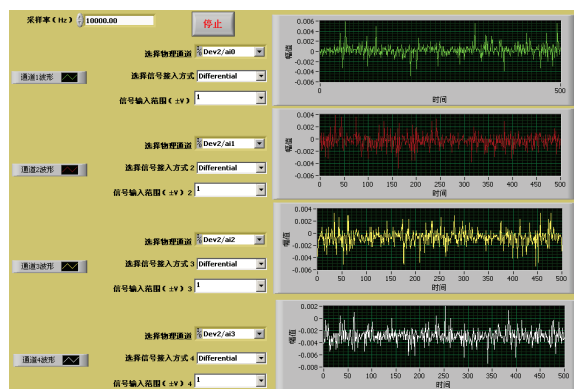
采样率（Hz） 10000.00

停止

选择物理通道 Dev2/ai0

选择信号接入方式 Differential

通道1波形

信号输入范围（±V） 1

0.006
0.004
0.002
0
-0.002
-0.004
-0.006
幅值
0
500
时间

选择物理通道 Dev2/ai1

选择信号接入方式 2 Differential

通道2波形

信号输入范围（±V） 2 1

0.004
0.002
0
-0.002
-0.004
幅值
0 50 100 150 200 250 300 350 400 450 500
时间

选择物理通道 Dev2/ai2

通道3波形

选择信号接入方式 3 Differential

信号输入范围（±V） 3 1

0.004
0.002
0
-0.002
-0.004
-0.006
幅值
0 50 100 150 200 250 300 350 400 450 500
时间

选择物理通道 Dev2/ai3

通道4波形

选择信号接入方式 4 Differential

信号输入范围（±V） 4 1

0.002
0
-0.002
-0.004
-0.006
-0.008
幅值
0 50 100 150 200 250 300 350 400 450 500
时间